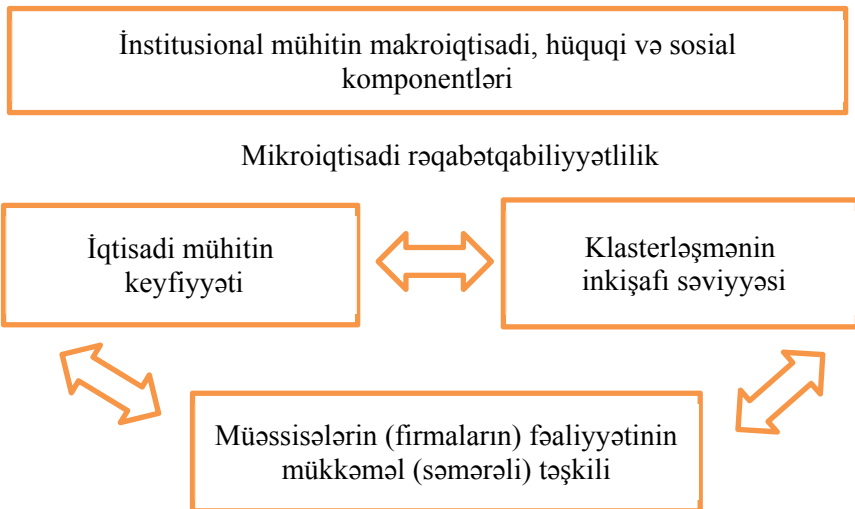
İnstitusional mühitin makroiqtisadi, hüquqi və sosial komponentləri

Mikroiqtisadi rəqabətqabiliyyətlilik

İqtisadi mühitin keyfiyyəti

Klasterləşmənin inkişafı səviyyəsi

Müəssisələrin (firmaların) fəaliyyətinin mükkəməl (səmərəli) təşkili